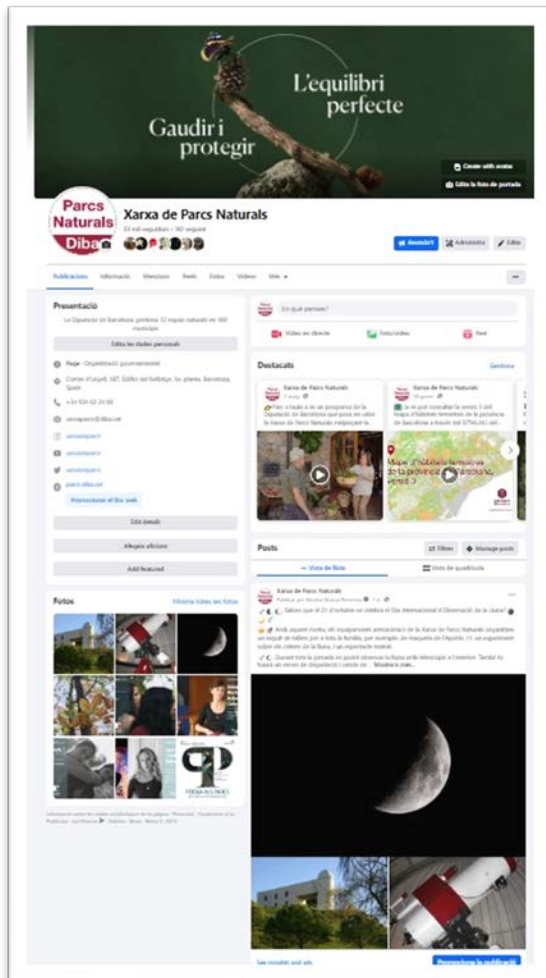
L'equilibri perfecte

Gaudir i protegir

Create with avatar

Edita la foto de portada

Parcs Naturals Diba

Xarxa de Parcs Naturals

53 mil seguidors • 182 seguint

Anuncia't

Administra

Edita

Publicacions Informació Mencions Reels Fotos Vídeos Més

Presentació

La Diputació de Barcelona gestiona 12 espais naturals en 100 municipis

Edita les dades personals

Pàgina · Organització governamental

Comte d'Urgell, 187, Edifici del Rellotge, 5a. planta, Barcelona, Spain

+34 934 02 24 88

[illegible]@diba.cat

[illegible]

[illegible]

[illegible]

parcs.diba.cat

Promociona el lloc web

Edita detalls

Afegeix aficions

Add featured

Fotos

Mostra totes les fotos

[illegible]

En què penses?

Vídeo en directe

Foto/vídeo

Reel

Destacats

Gestiona

Xarxa de Parcs Naturals

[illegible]

Xarxa de Parcs Naturals

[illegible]

Mapa d'hàbitats terrestres de la província de Barcelona, versió 3

Posts

Filtres

Manage posts

Vista de llista

Vista de quadrícula

Xarxa de Parcs Naturals

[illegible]

Sabies que el 21 d'octubre se celebra el Dia Internacional d'Observació de la Lluna?

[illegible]

See insights and ads

Promociona la publicació